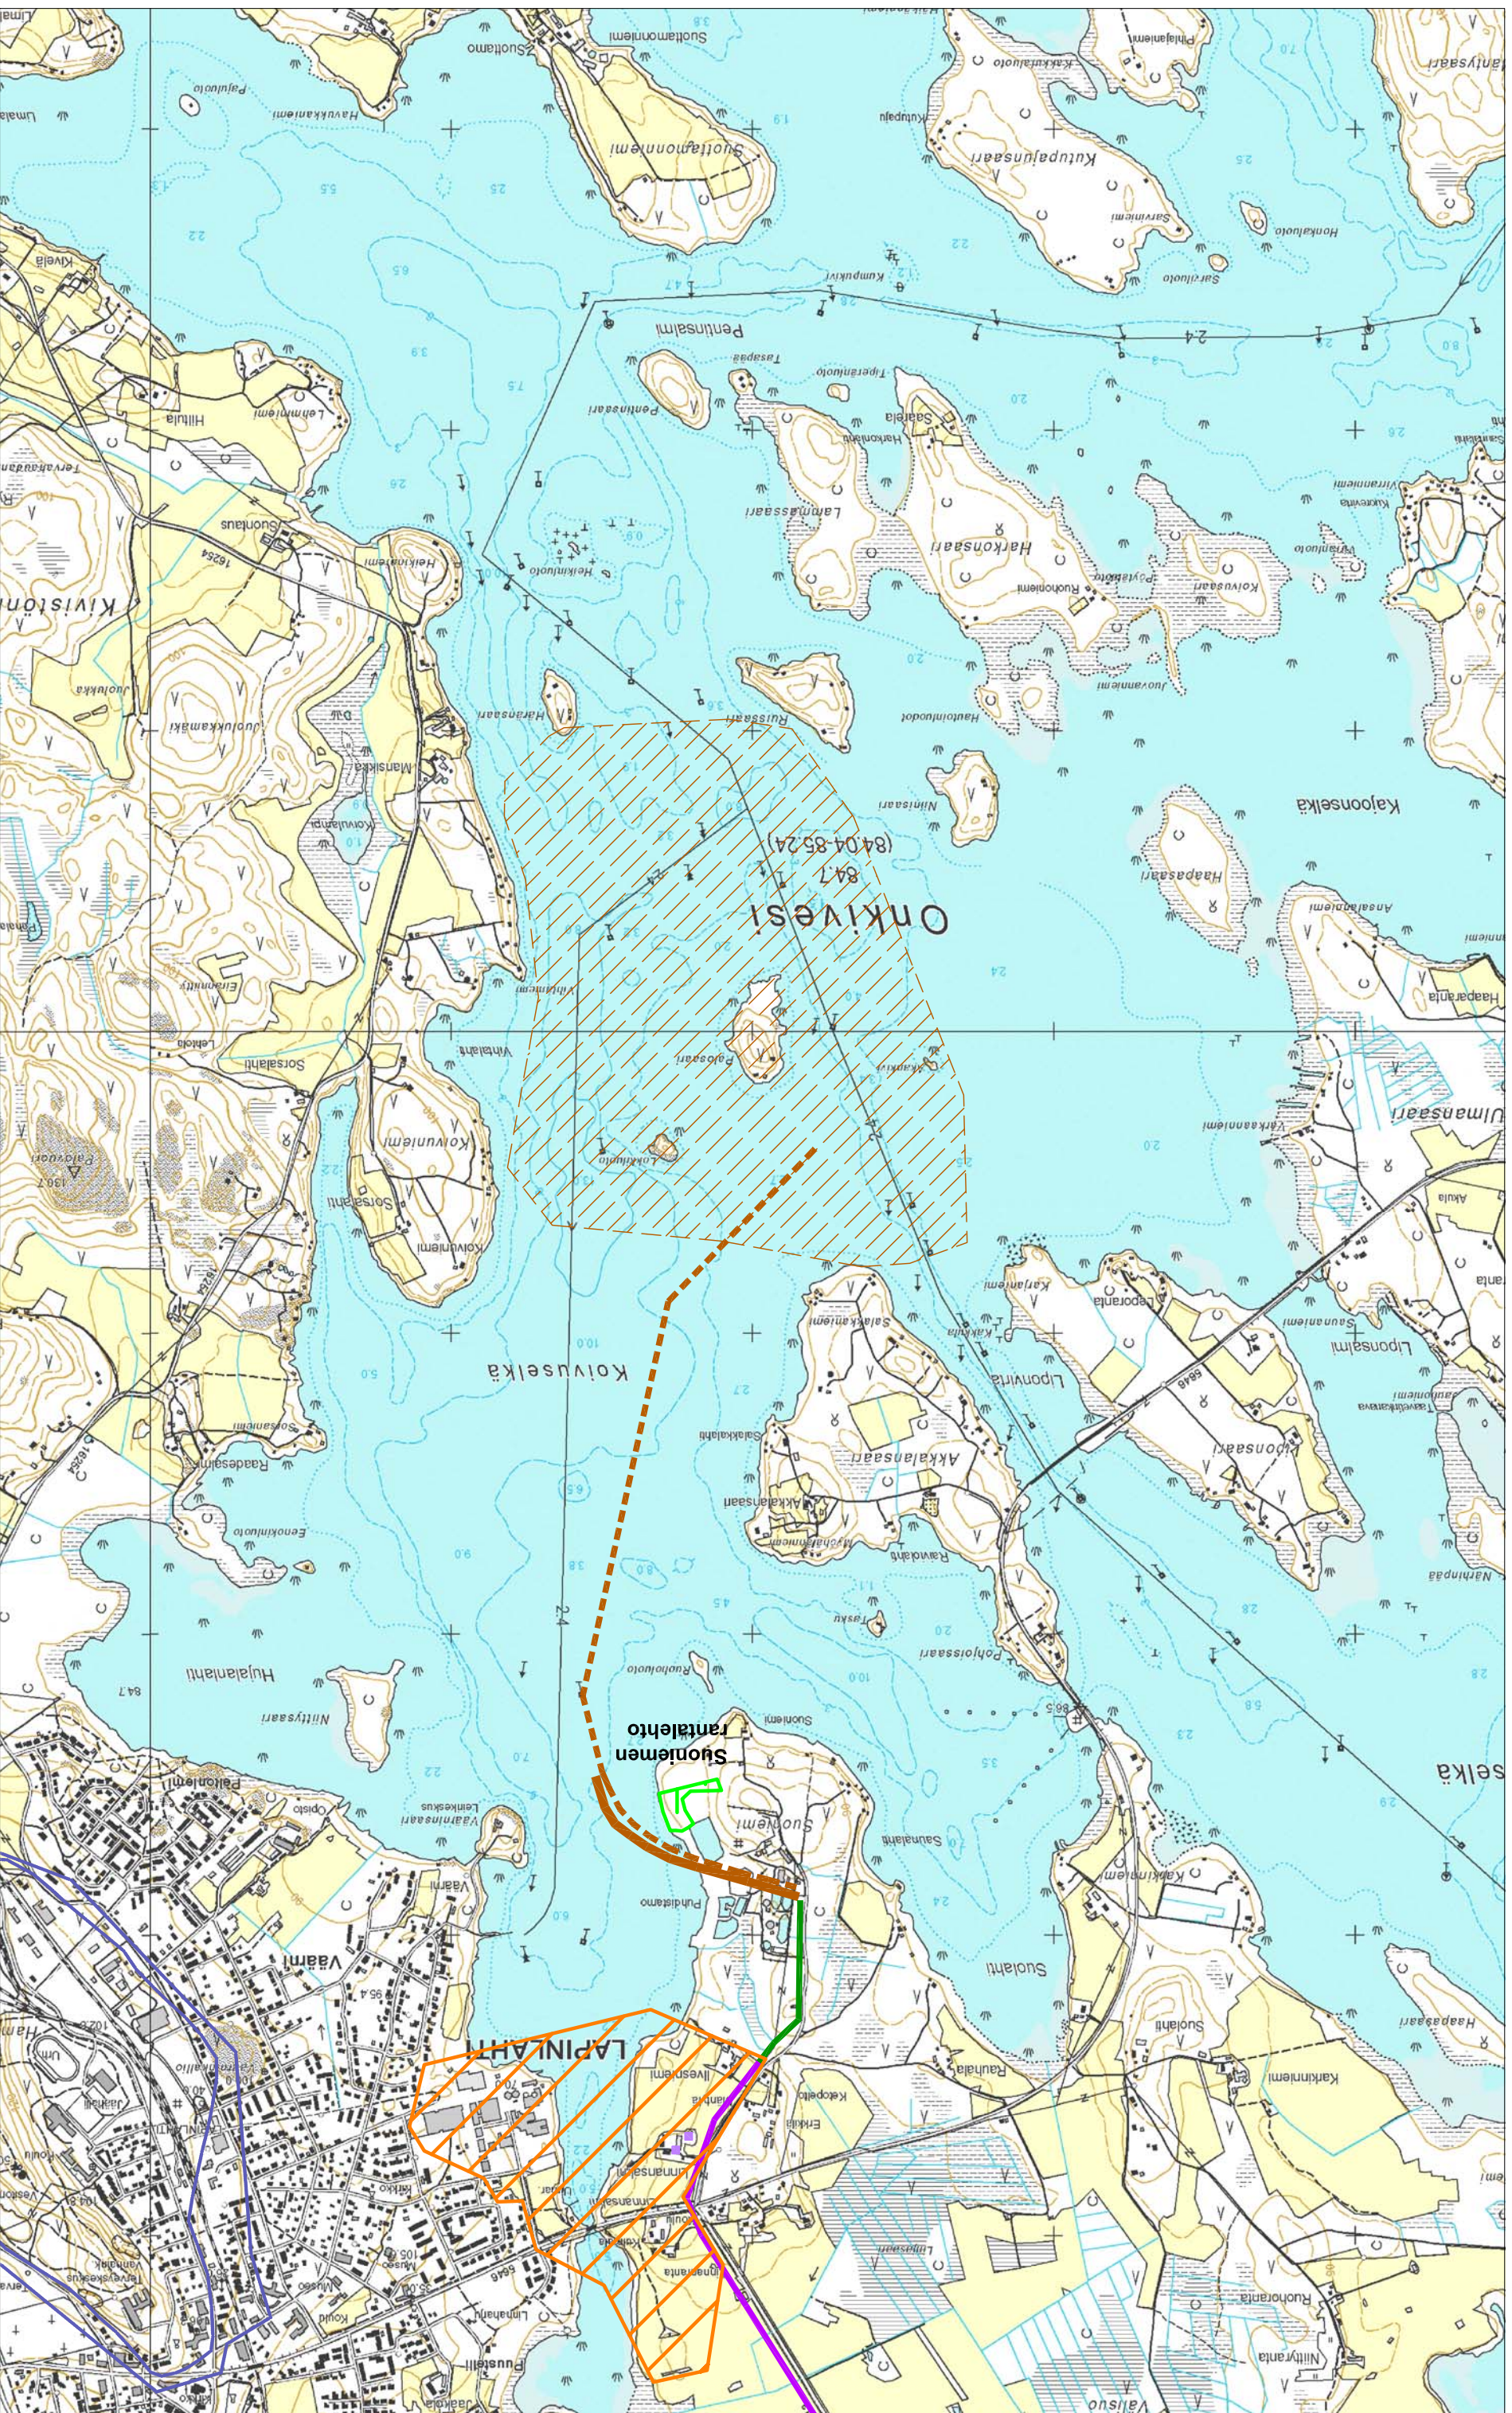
Suotamonniemi
Suottamonniemi
Kutupajunsaari
Penttinsalmi
Harkonsaari
Lammassaari
Kivistönmäki
Juolukkamäki
Suonaus
Onkivesi
84.7
(84.04-85.24)
Kajoonselkä
Haapasaari
Koivuniemi
Koivuselkä
Uimansaari
Akkalansaari
Liponsaari
Suoniemi
Suoniemen rantaletto
Väämi
LAPINLAHTI
Hujalanlahti